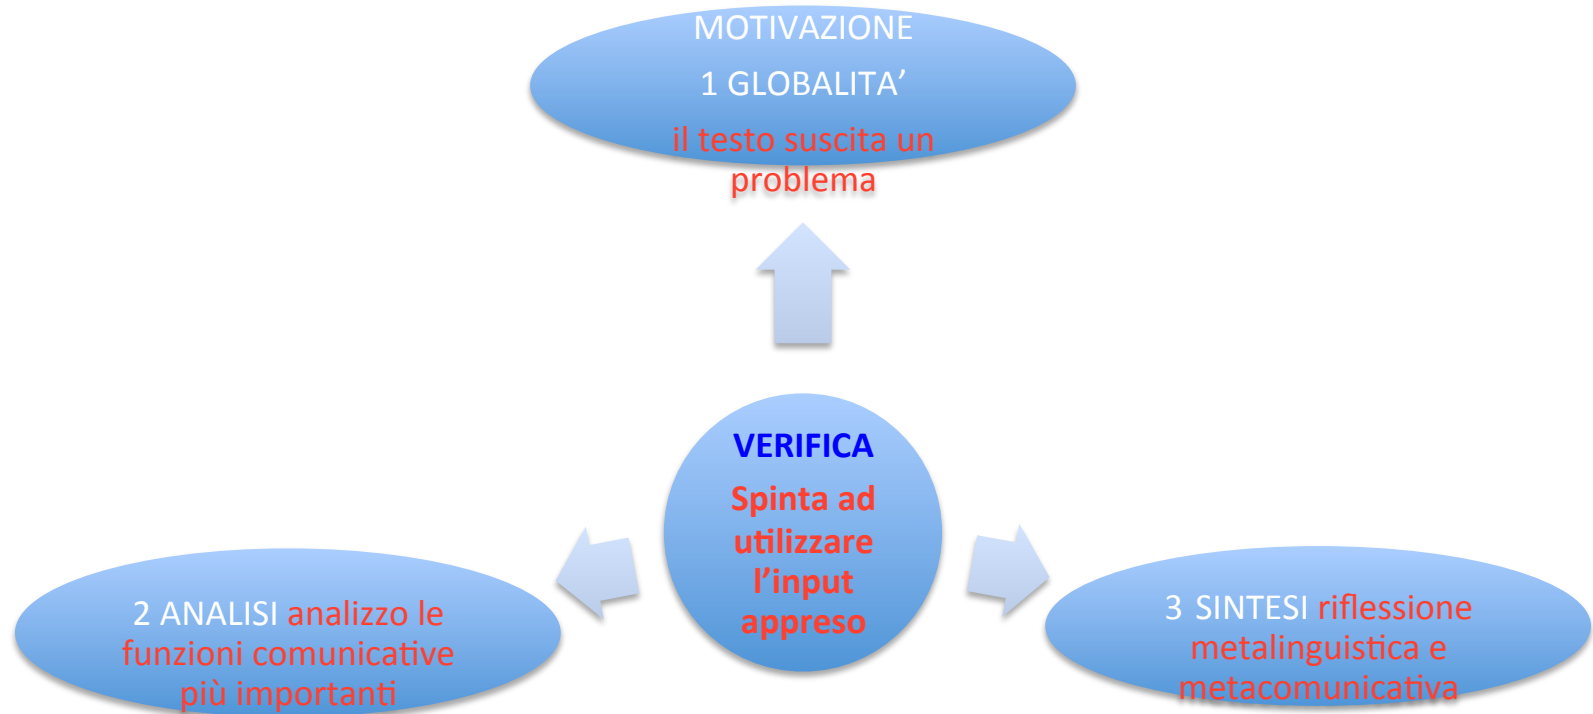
MOTIVAZIONE

1 GLOBALITA’

il testo suscita un problema

VERIFICA

Spinta ad utilizzare l’input appreso

2 ANALISI analizzo le funzioni comunicative più importanti

3 SINTESI riflessione metalinguistica e metacomunicativa